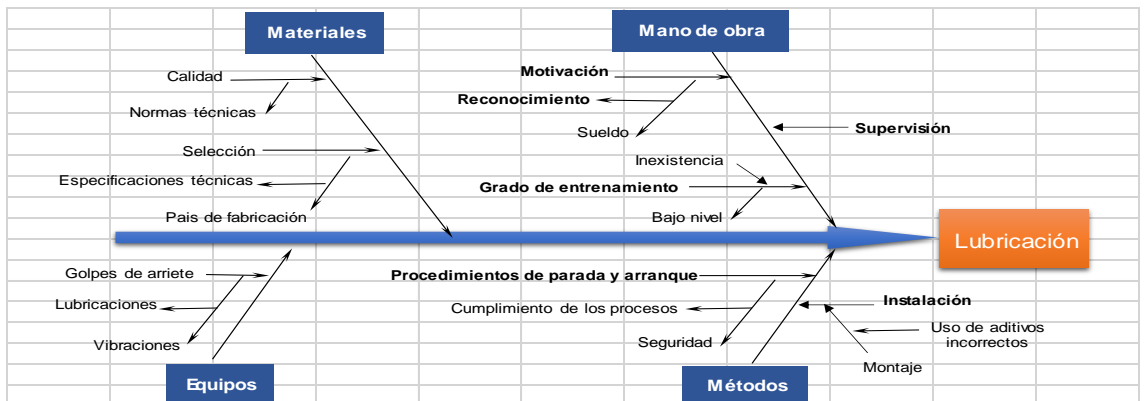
Materiales

Mano de obra

Calidad

Normas técnicas

Selección

Especificaciones técnicas

Pais de fabricación

Motivación

Reconocimiento

Sueldo

Supervisión

Inexistencia

Grado de entrenamiento

Bajo nivel

Lubricación

Golpes de arriete

Lubricaciones

Vibraciones

Procedimientos de parada y arranque

Cumplimiento de los procesos

Seguridad

Instalación

Uso de aditivos incorrectos

Montaje

Equipos

Métodos